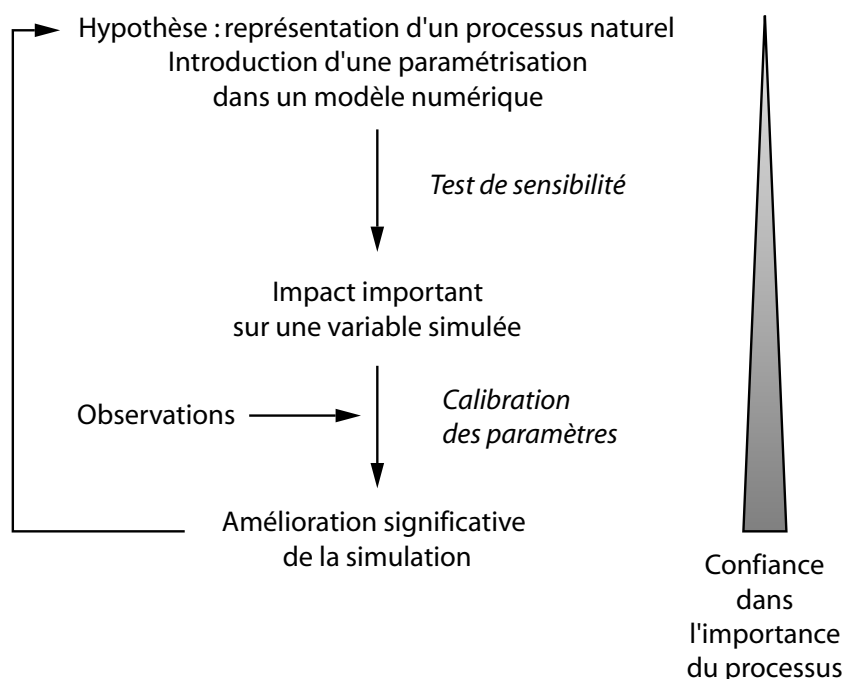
Hypothèse : représentation d'un processus naturel
Introduction d'une paramétrisation
dans un modèle numérique

Test de sensibilité

Impact important
sur une variable simulée

Observations

Calibration
des paramètres

Amélioration significative
de la simulation

Confiance
dans
l'importance
du processus